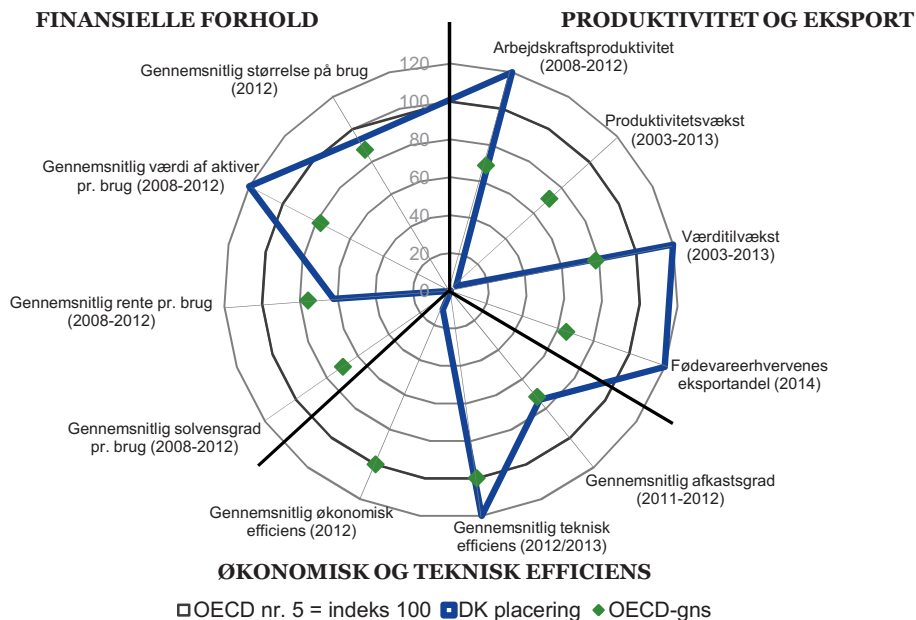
FINANSIELLE FORHOLD

PRODUKTIVITET OG EKSPORT

Arbejdskraftsproduktivitet (2008-2012)

Produktivitetsvækst (2003-2013)

Værditilvækst (2003-2013)

Fødevareerhvervenes eksportandel (2014)

Gennemsnitlig afkastsgrad (2011-2012)

Gennemsnitlig teknisk efficiens (2012/2013)

Gennemsnitlig økonomisk efficiens (2012)

Gennemsnitlig solvensgrad pr. brug (2008-2012)

Gennemsnitlig rente pr. brug (2008-2012)

Gennemsnitlig værdi af aktiver pr. brug (2008-2012)

Gennemsnitlig størrelse på brug (2012)

120
100
80
60
40
20
0

ØKONOMISK OG TEKNISK EFFICIENS

OECD nr. 5 = indeks 100 DK placering OECD-gns